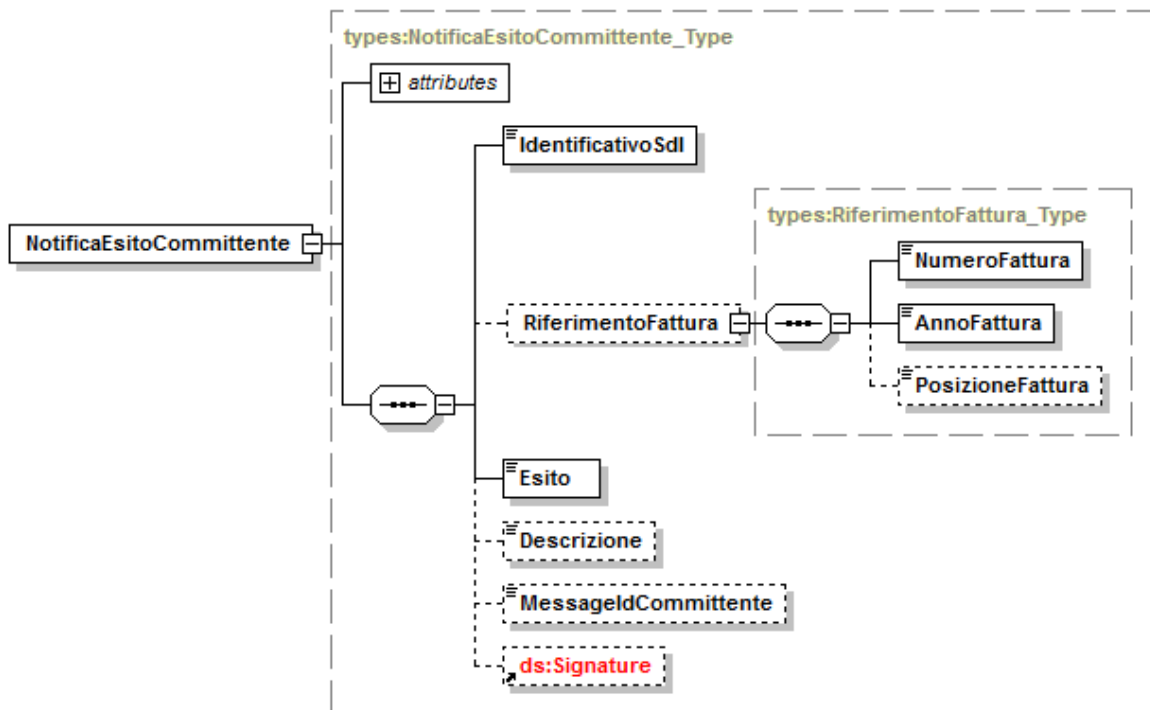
types:NotificaEsitoCommittente_Type

attributes

NotificaEsitoCommittente

IdentificativoSdI

types:RiferimentoFattura_Type

NumeroFattura

RiferimentoFattura

AnnoFattura

PosizioneFattura

Esito

Descrizione

MessageIdCommittente

ds:Signature